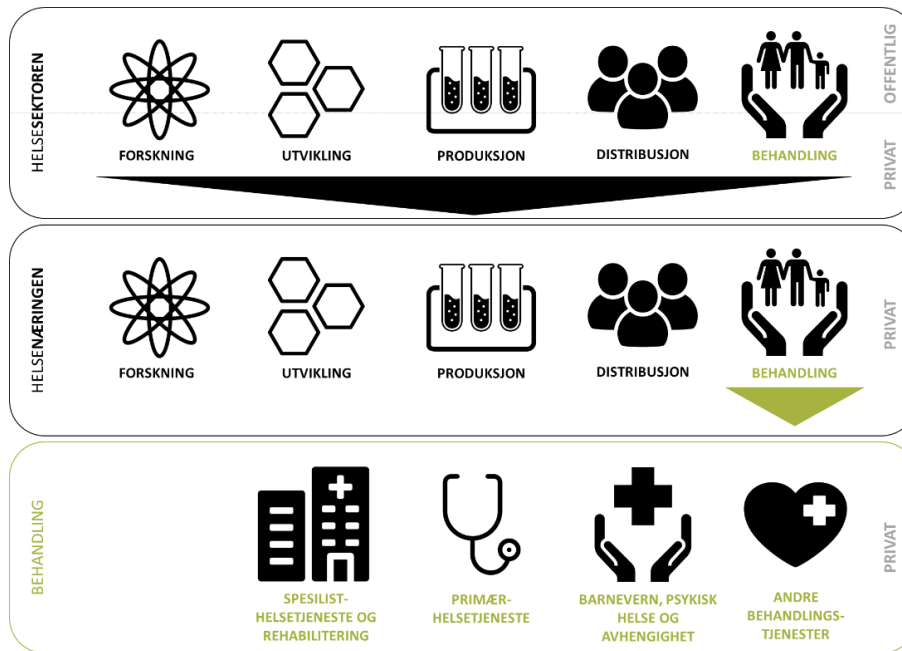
HELSESEKTOREN

FORSKNING

UTVIKLING

PRODUKSJON

DISTRIBUSJON

BEHANDLING

OFFENTLIG

PRIVAT

HELSENÆRINGEN

FORSKNING

UTVIKLING

PRODUKSJON

DISTRIBUSJON

BEHANDLING

PRIVAT

BEHANDLING

SPESIALIST-HELSETJENESTE OG REHABILITERING

PRIMÆR-HELSETJENESTE

BARNEVERN, PSYKISK HELSE OG AVHENGIGHET

ANDRE BEHANDLINGS-TJENESTER

PRIVAT